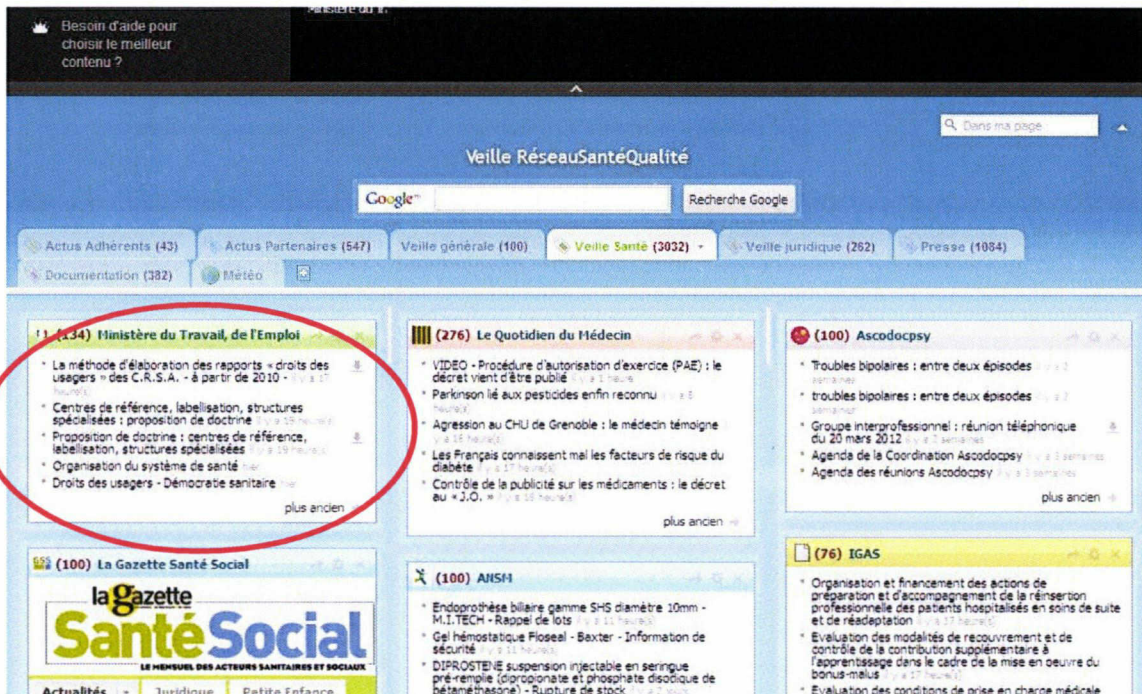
Besoin d'aide pour choisir le meilleur contenu ?

Ministère du Tr.

Dans ma page

Veille RéseauSantéQualité

Google™ Recherche Google

Actus Adhérents (43) Actus Partenaires (547) Veille générale (100) Veille Santé (3032) Veille juridique (262) Presse (1084) Documentation (382) Météo

(134) Ministère du Travail, de l'Emploi

- La méthode d'élaboration des rapports « droits des usagers » des C.R.S.A. - à partir de 2010 - il y a 17 heure(s)
- Centres de référence, labellisation, structures spécialisées : proposition de doctrine il y a 19 heure(s)
- Proposition de doctrine : centres de référence, labellisation, structures spécialisées il y a 19 heure(s)
- Organisation du système de santé hier
- Droits des usagers - Démocratie sanitaire hier

plus ancien

(276) Le Quotidien du Médecin

- VIDEO - Procédure d'autorisation d'exercice (PAE) : le décret vient d'être publié il y a 1 heure
- Parkinson lié aux pesticides enfin reconnu il y a 8 heure(s)
- Agression au CHU de Grenoble : le médecin témoigne il y a 16 heure(s)
- Les Français connaissent mal les facteurs de risque du diabète il y a 17 heure(s)
- Contrôle de la publicité sur les médicaments : le décret au « J.O. » il y a 16 heure(s)

plus ancien

(100) Ascodocpsy

- Troubles bipolaires : entre deux épisodes il y a 2 semaines
- troubles bipolaires : entre deux épisodes il y a 2 semaines
- Groupe interprofessionnel : réunion téléphonique du 20 mars 2012 il y a 3 semaines
- Agenda de la Coordination Ascodocpsy il y a 3 semaines
- Agenda des réunions Ascodocpsy il y a 3 semaines

plus ancien

(100) La Gazette Santé Social

la Gazette Santé Social
LE MENSUEL DES ACTEURS SANITAIRES ET SOCIAUX

Actualités Juridique Petite Enfance

(100) ANSM

- Endoprothèse biliaire gamme SHS diamètre 10mm - M.I.TECH - Rappel de lots il y a 11 heure(s)
- Gel hémostatique Floseal - Baxter - Information de sécurité il y a 11 heure(s)
- DIPROSTENE suspension injectable en seringue pré-remplie (dipropionate et phosphate disodique de bétaméthasone) - Rupture de stock il y a 2 jours

(76) IGAS

- Organisation et financement des actions de préparation et d'accompagnement de la réinsertion professionnelle des patients hospitalisés en soins de suite et de réadaptation il y a 17 heure(s)
- Evaluation des modalités de recouvrement et de contrôle de la contribution supplémentaire à l'apprentissage dans le cadre de la mise en oeuvre du bonus-malus il y a 17 heure(s)
- Evaluation des conditions de prise en charge médicale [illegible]